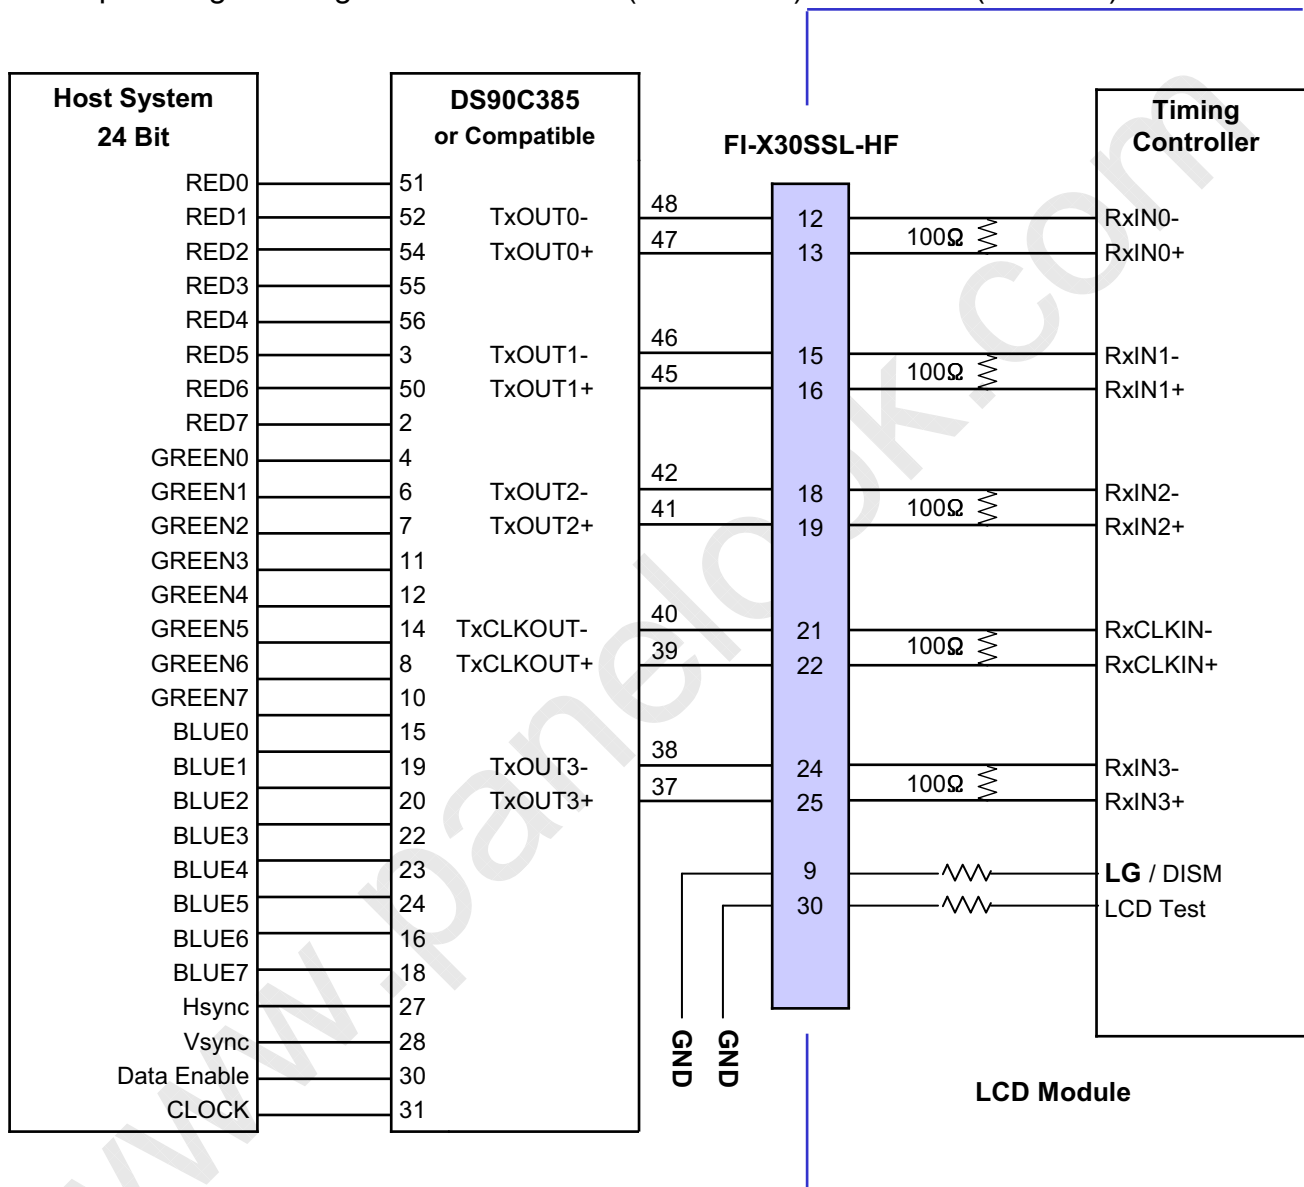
Host System
24 Bit

RED0
RED1
RED2
RED3
RED4
RED5
RED6
RED7
GREEN0
GREEN1
GREEN2
GREEN3
GREEN4
GREEN5
GREEN6
GREEN7
BLUE0
BLUE1
BLUE2
BLUE3
BLUE4
BLUE5
BLUE6
BLUE7
Hsync
Vsync
Data Enable
CLOCK

DS90C385
or Compatible

51
52 TxOUT0-
54 TxOUT0+
55
56
3 TxOUT1-
50 TxOUT1+
2
4
6 TxOUT2-
7 TxOUT2+
11
12
14 TxCLKOUT-
8 TxCLKOUT+
10
15
19 TxOUT3-
20 TxOUT3+
22
23
24
16
18
27
28
30
31

FI-X30SSL-HF

48 12
47 13
46 15
45 16
42 18
41 19
40 21
39 22
38 24
37 25
9
30

GND GND

100Ω
100Ω
100Ω
100Ω
100Ω

Timing
Controller

RxIN0-
RxIN0+
RxIN1-
RxIN1+
RxIN2-
RxIN2+
RxCLKIN-
RxCLKIN+
RxIN3-
RxIN3+
LG / DISM
LCD Test

LCD Module

www.panelook.com